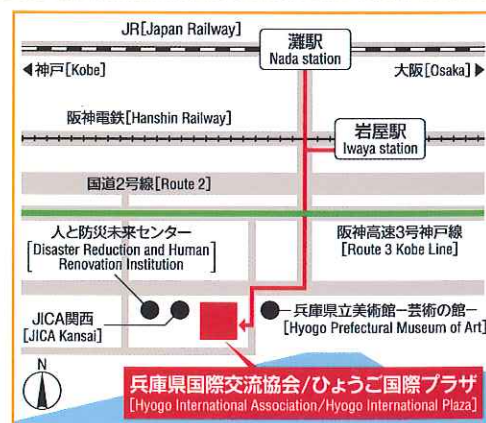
JR[Japan Railway]

灘駅
Nada station

◀神戸[Kobe]

大阪[Osaka]▶

阪神電鉄[Hanshin Railway]

岩屋駅
Iwaya station

国道2号線[Route 2]

人と防災未来センター
[Disaster Reduction and Human Renovation Institution]

阪神高速3号神戸線
[Route 3 Kobe Line]

JICA関西
[JICA Kansai]

ー兵庫県立美術館ー芸術の館ー
[Hyogo Prefectural Museum of Art]

N

兵庫県国際交流協会/ひょうご国際プラザ
[Hyogo International Association/Hyogo International Plaza]